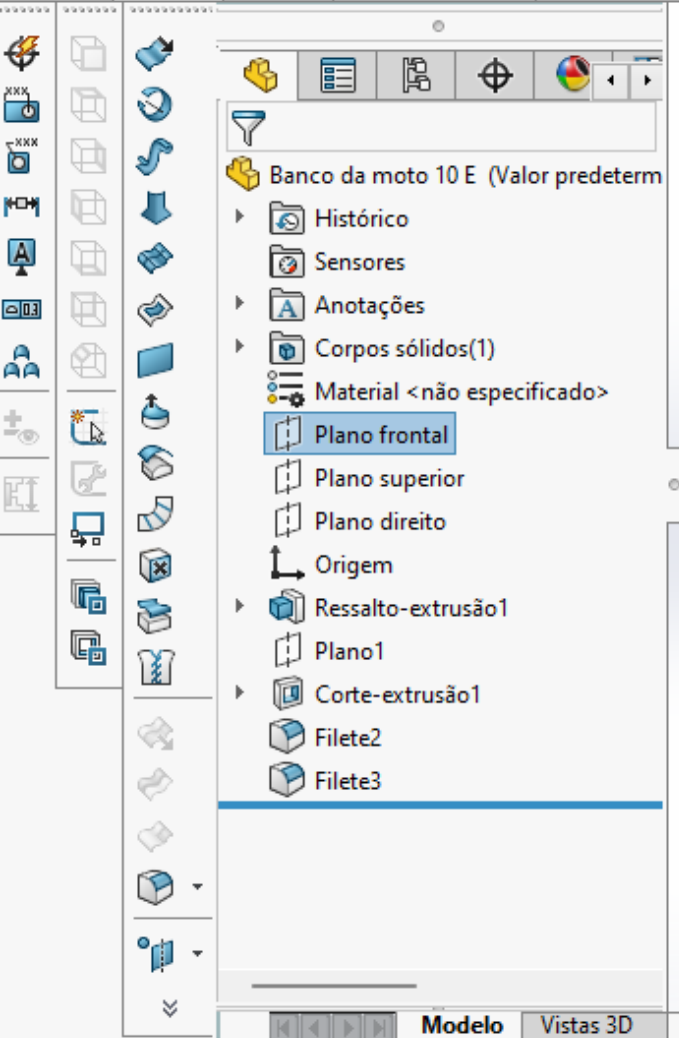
Banco da moto 10 E (Valor predeterm

Histórico

Sensores

Anotações

Corpos sólidos(1)

Material <não especificado>

Plano frontal

Plano superior

Plano direito

Origem

Ressalto-extrusão1

Plano1

Corte-extrusão1

Filete2

Filete3

Modelo

Vistas 3D